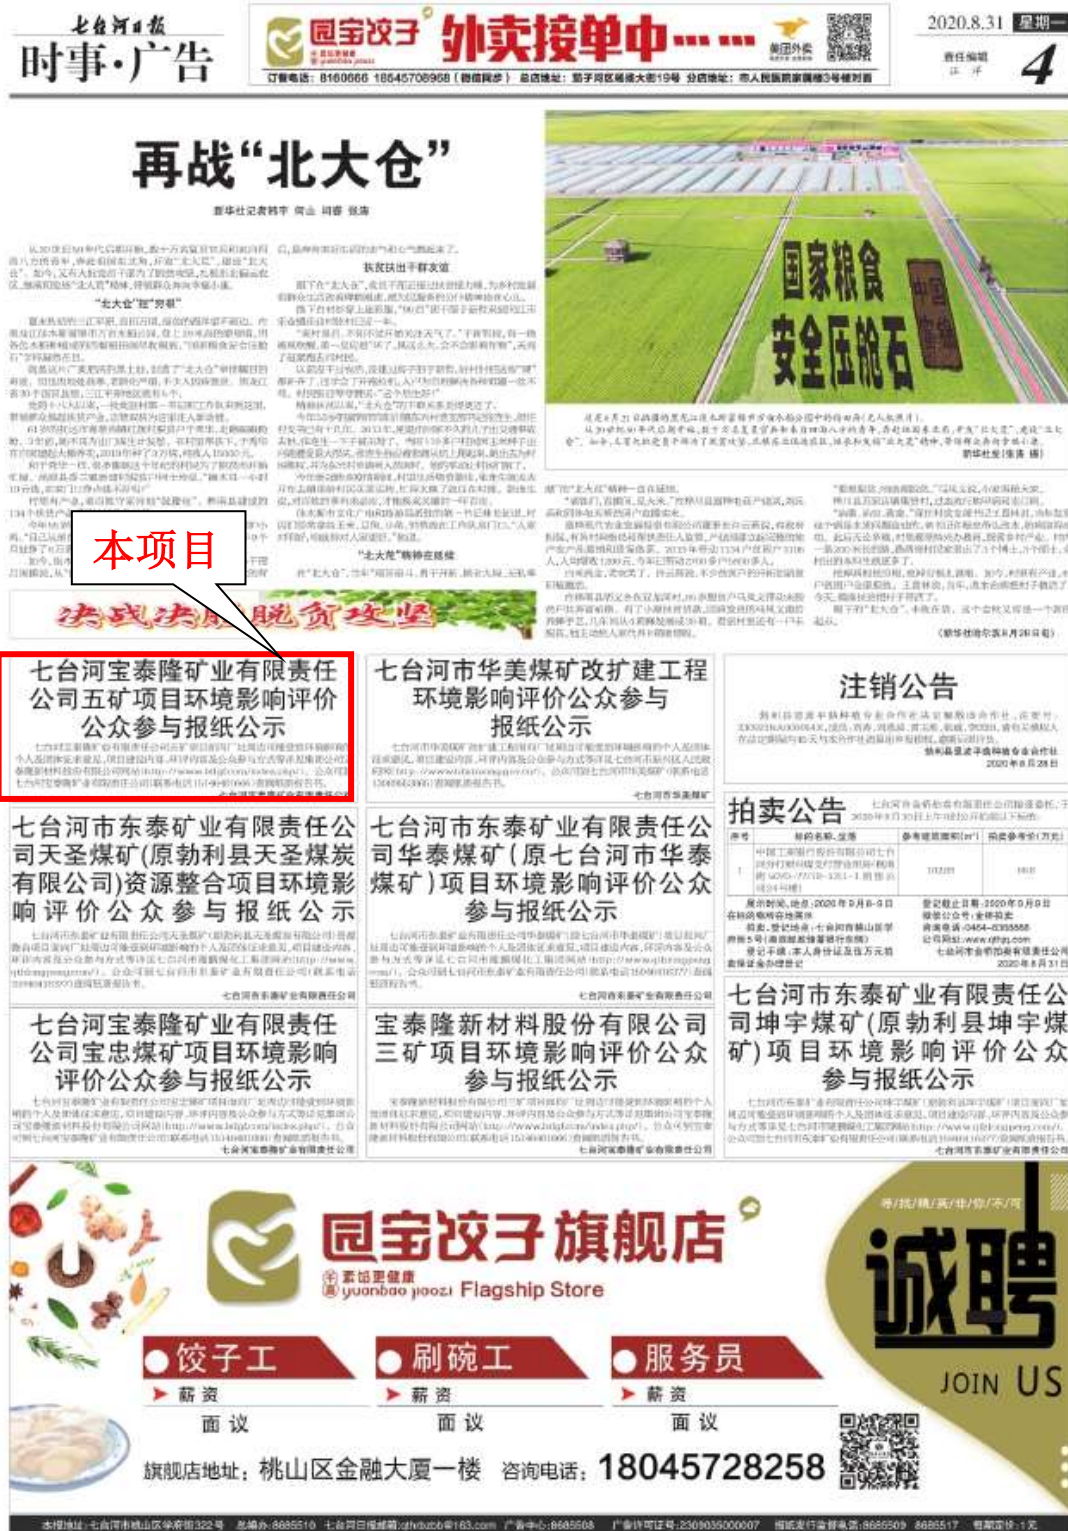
七台河日报
时事·广告

园宝饺子 外卖接单中……
美团外卖
订餐电话：8160666 18545708958（微信同步）

2020.8.31 星期一
责任编辑
4

再战"北大仓"

新华社记者 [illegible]

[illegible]

"北大仓"有"后劲"

扶贫扶出干群友谊

"北大仓"精神在延续

国家粮食安全压舱石

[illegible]

本项目

决战决胜脱贫攻坚

七台河宝泰隆矿业有限责任公司五矿项目环境影响评价公众参与报纸公示

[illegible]

七台河市华美煤矿改扩建工程环境影响评价公众参与报纸公示

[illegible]

注销公告

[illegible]

七台河市东泰矿业有限责任公司天圣煤矿(原勃利县天圣煤炭有限公司)资源整合项目环境影响评价公众参与报纸公示

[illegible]

七台河市东泰矿业有限责任公司华泰煤矿(原七台河市华泰煤矿)项目环境影响评价公众参与报纸公示

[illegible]

拍卖公告

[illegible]

七台河宝泰隆矿业有限责任公司宝忠煤矿项目环境影响评价公众参与报纸公示

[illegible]

宝泰隆新材料股份有限公司三矿项目环境影响评价公众参与报纸公示

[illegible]

七台河市东泰矿业有限责任公司坤宇煤矿(原勃利县坤宇煤矿)项目环境影响评价公众参与报纸公示

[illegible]

园宝饺子旗舰店
yuanbao jiaozi Flagship Store

诚聘
JOIN US

饺子工
薪资
面议

刷碗工
薪资
面议

服务员
薪资
面议

旗舰店地址：桃山区金融大厦一楼 咨询电话：18045728258

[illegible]